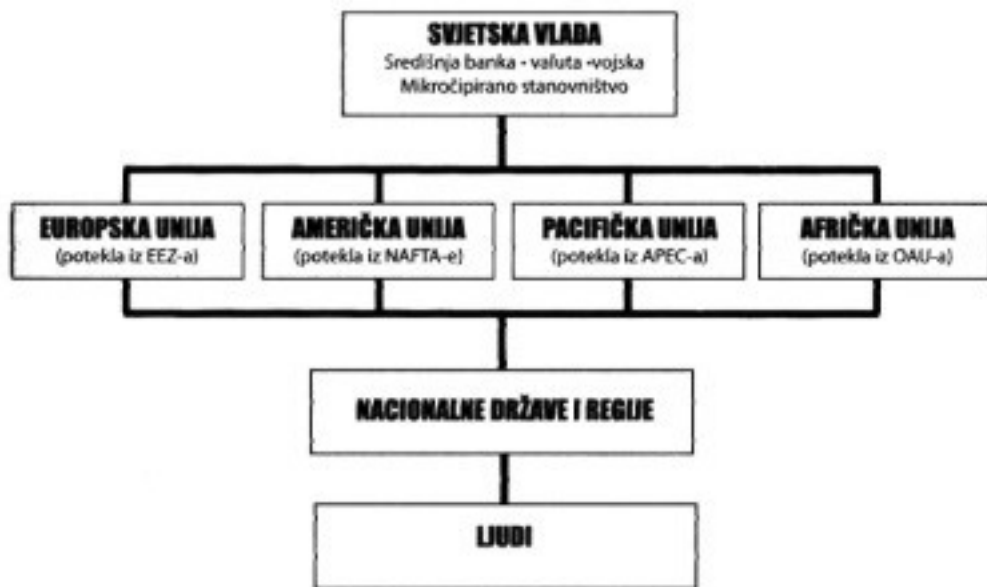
SVJETSKA VLADA
Središnja banka - valuta -vojska
Mikročipirano stanovništvo

EUROPSKA UNIJA
(potekla iz EEZ-a)

AMERIČKA UNIJA
(potekla iz NAFTA-e)

PACIFIČKA UNIJA
(potekla iz APEC-a)

AFRIČKA UNIJA
(potekla iz OAU-a)

NACIONALNE DRŽAVE I REGIJE

LJUDI